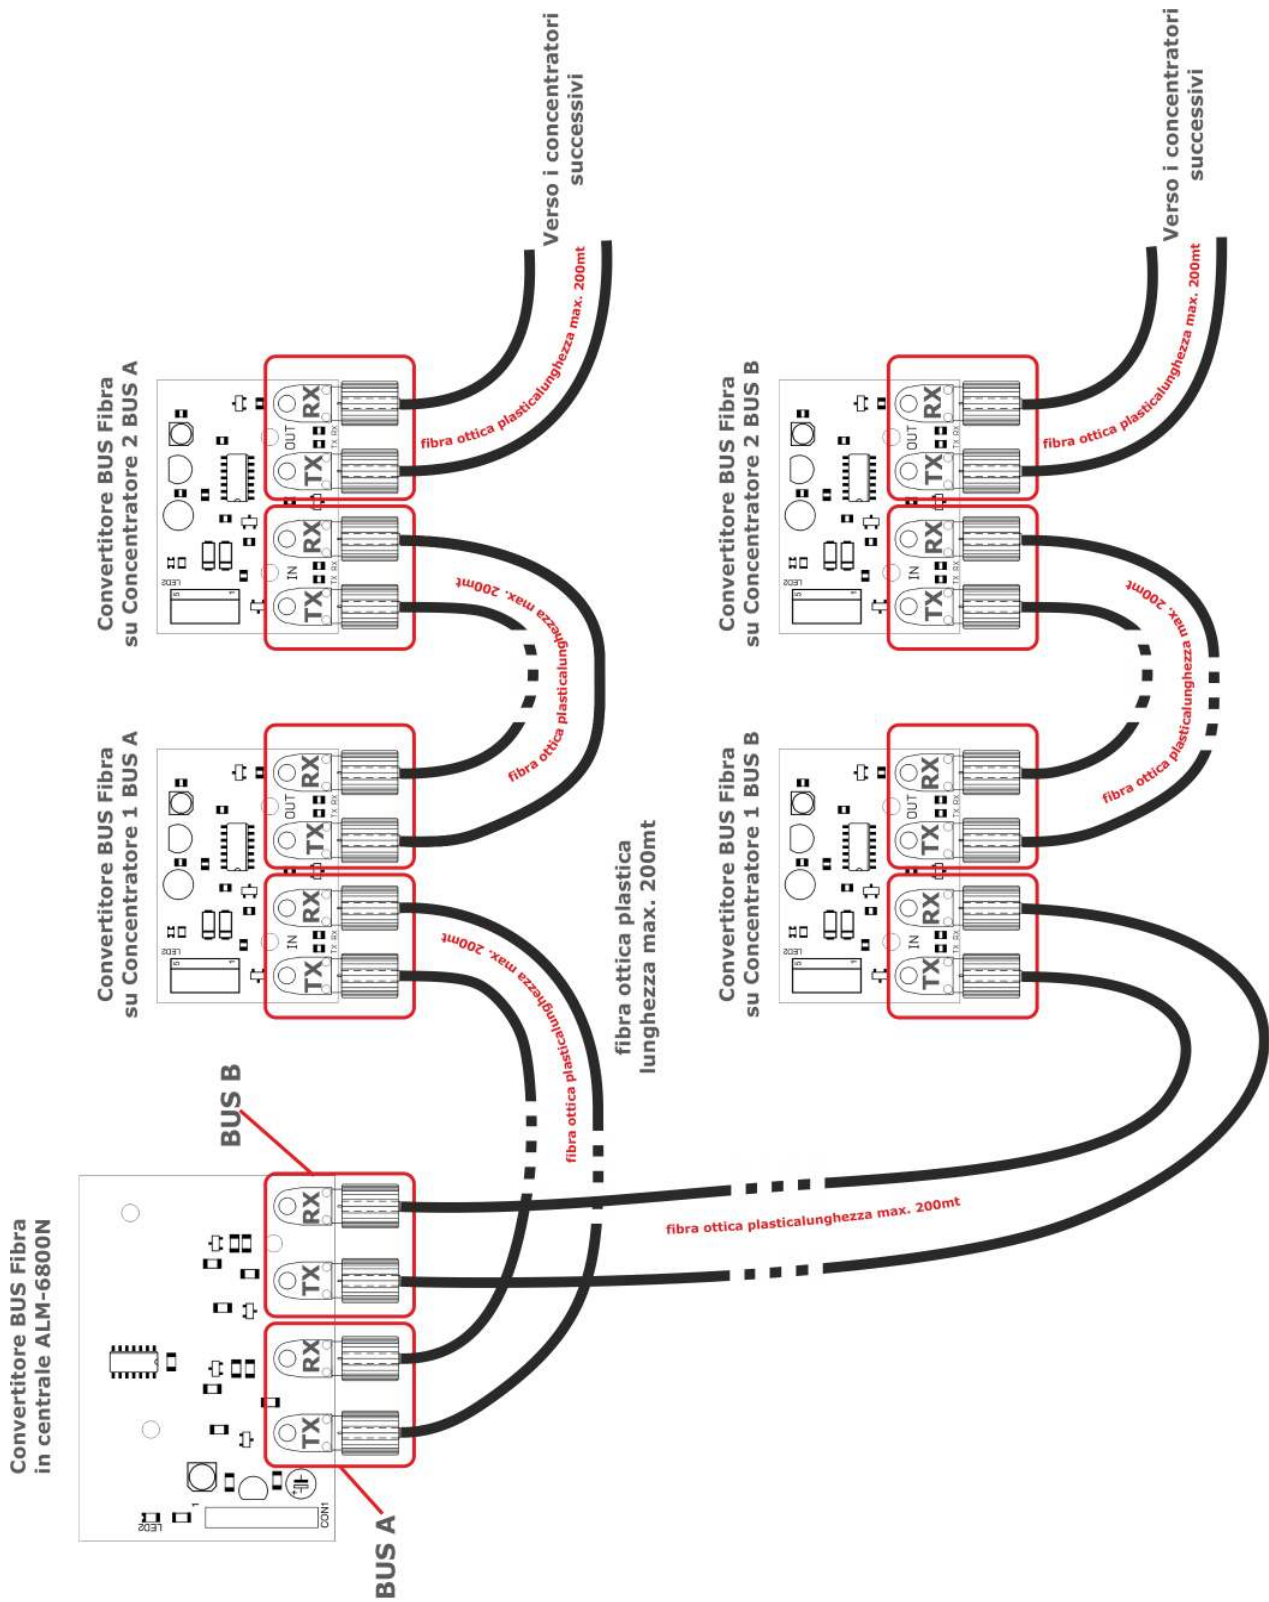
Convertitore BUS Fibra
in centrale ALM-6800N

BUS A

BUS B

TX
RX
TX
RX

CON1
LED2

fibra ottica plasticalunghezza max. 200mt

Convertitore BUS Fibra
su Concentratore 1 BUS A

TX
RX
IN
TX
RX
OUT

fibra ottica plasticalunghezza max. 200mt

fibra ottica plastica
lunghezza max. 200mt

Convertitore BUS Fibra
su Concentratore 2 BUS A

TX
RX
IN
TX
RX
OUT

fibra ottica plasticalunghezza max. 200mt

fibra ottica plasticalunghezza max. 200mt

Verso i concentratori
successivi

Convertitore BUS Fibra
su Concentratore 1 BUS B

TX
RX
IN
TX
RX
OUT

fibra ottica plasticalunghezza max. 200mt

Convertitore BUS Fibra
su Concentratore 2 BUS B

TX
RX
IN
TX
RX
OUT

fibra ottica plasticalunghezza max. 200mt

Verso i concentratori
successivi